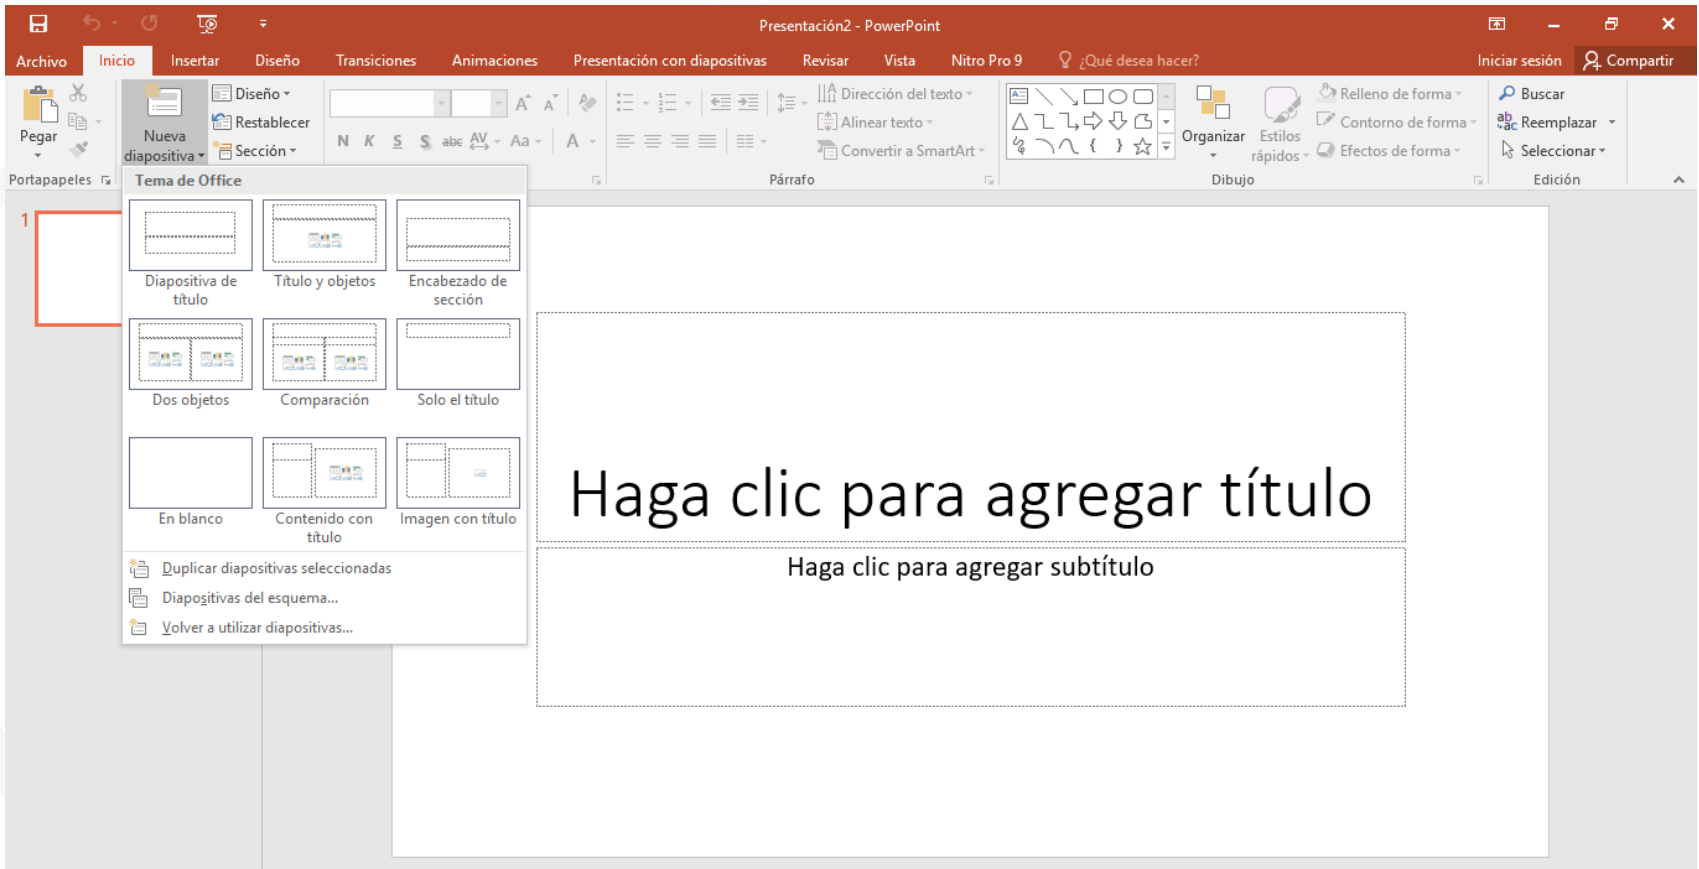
Presentación2 - PowerPoint

Archivo Inicio Insertar Diseño Transiciones Animaciones Presentación con diapositivas Revisar Vista Nitro Pro 9 ¿Qué desea hacer? Iniciar sesión Compartir

Pegar Nueva diapositiva Diseño Restablecer Sección Portapapeles

N K S S abc AV Aa A

Dirección del texto Alinear texto Convertir a SmartArt Párrafo

Organizar Estilos rápidos Relleno de forma Contorno de forma Efectos de forma Dibujo

Buscar Reemplazar Seleccionar Edición

Tema de Office

Diapositiva de título
Título y objetos
Encabezado de sección
Dos objetos
Comparación
Solo el título
En blanco
Contenido con título
Imagen con título

Duplicar diapositivas seleccionadas
Diapositivas del esquema...
Volver a utilizar diapositivas...

1

Haga clic para agregar título

Haga clic para agregar subtítulo